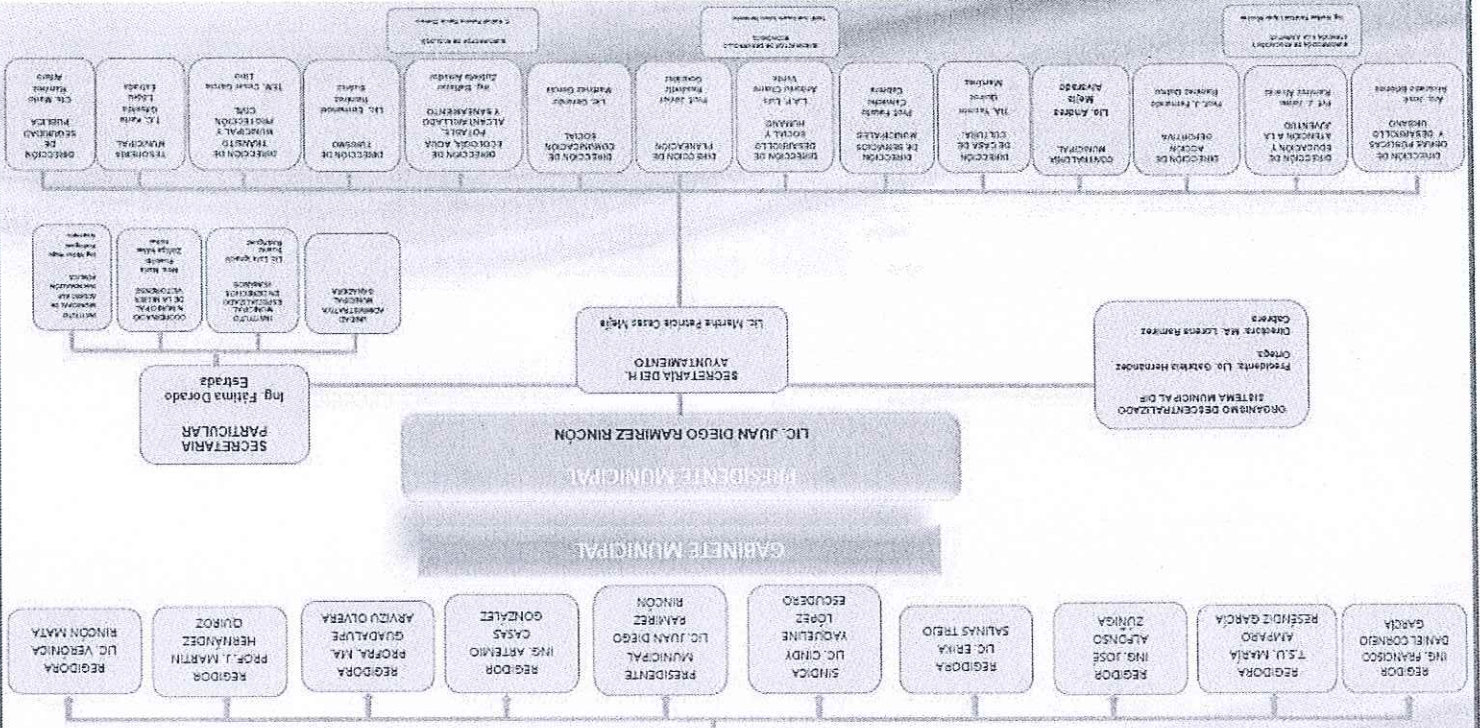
GABINETE MUNICIPAL

REGIDOR ING. FRANCISCO DANIEL CORNEJO GARCÍA

REGIDORA T.S.U. MARÍA AMPARO RESÉNDIZ GARCÍA

REGIDOR ING. JOSÉ ALFONSO ZÚÑIGA

REGIDORA LIC. ERIKA SALINAS TREJO

SÍNDICA LIC. CINDY YAQUELINE LÓPEZ ESCUDERO

PRESIDENTE MUNICIPAL LIC. JUAN DIEGO RAMÍREZ RINCÓN

REGIDOR ING. ARTEMIO CASAS GONZÁLEZ

REGIDORA PROFRA. MA. GUADALUPE ARVIZU OLVERA

REGIDOR PROF. J. MARTÍN HERNÁNDEZ QUIROZ

REGIDORA LIC. VERÓNICA RINCÓN MATA

PRESIDENTE MUNICIPAL
LIC. JUAN DIEGO RAMÍREZ RINCÓN

ORGANISMO DESCENTRALIZADO SISTEMA MUNICIPAL DIF
Presidenta: Lic. Gabriela Hernández Ortega
Directora: MA. Lorena Ramírez Cabrera

SECRETARÍA DEL H. AYUNTAMIENTO
Lic. Martha Patricia Casas Mejía

SECRETARIA PARTICULAR
Ing. Fátima Dorado Estrada

UNIDAD ADMINISTRATIVA MUNICIPAL DE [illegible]

INSTITUTO MUNICIPAL ESPECIALIZADO EN DERECHOS HUMANOS
Lic. Luis Ignacio Rodríguez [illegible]

COORDINACIÓN MUNICIPAL DE LA MUJER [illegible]
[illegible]

INSTITUTO MUNICIPAL DE TRANSPARENCIA Y ACCESO A LA INFORMACIÓN PÚBLICA
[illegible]

DIRECCIÓN DE OBRAS PÚBLICAS Y DESARROLLO URBANO
Arq. José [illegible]

DIRECCIÓN DE ATENCIÓN Y EDUCACIÓN A LA JUVENTUD
Prof. J. Jaime Ramírez Álvarez

DIRECCIÓN DE ACCIÓN DEPORTIVA
Prof. J. Fernando Ramírez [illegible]

CONTRALORÍA MUNICIPAL
Lic. Andrea Mejía Alvarado

DIRECCIÓN DE CASA DE LA CULTURA
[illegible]

DIRECCIÓN DE SERVICIOS MUNICIPALES
Prof. Fausto Canales Cabrera

DIRECCIÓN DE DESARROLLO SOCIAL Y HUMANO
L.A.P. Luis Antonio Olvera Vega

DIRECCIÓN DE PLANEACIÓN
Prof. Javier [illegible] González

DIRECCIÓN DE COMUNICACIÓN SOCIAL
Lic. Gerardo Martínez García

DIRECCIÓN DE ECOLOGÍA, AGUA POTABLE, ALCANTARILLADO Y SANEAMIENTO
Ing. Baltazar Zubieta Arvizu

DIRECCIÓN DE TURISMO
Lic. Emmanuel Ramírez Rubio

DIRECCIÓN DE TRÁNSITO MUNICIPAL Y PROTECCIÓN CIVIL
TEM. César García Lugo

TESORERÍA MUNICIPAL
L.C. Karla Lizbeth Olvera Estrada

DIRECCIÓN DE SEGURIDAD PÚBLICA
Cte. Mario Ramírez Arteaga

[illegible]

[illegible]

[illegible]